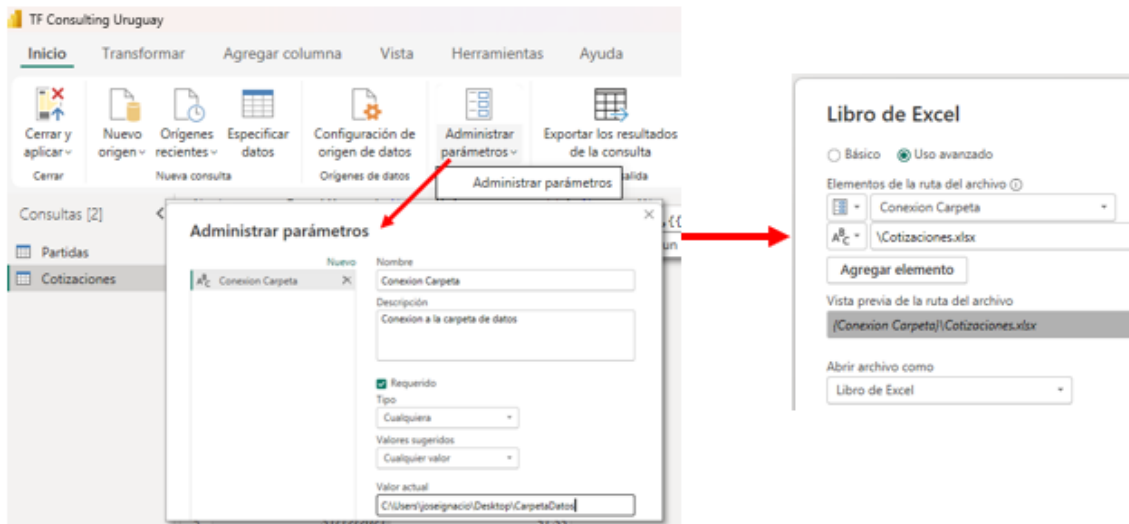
TF Consulting Uruguay

Inicio Transformar Agregar columna Vista Herramientas Ayuda

Cerrar y aplicar
Cerrar

Nuevo origen
Orígenes recientes
Especificar datos
Nueva consulta

Configuración de origen de datos
Orígenes de datos

Administrar parámetros

Exportar los resultados de la consulta
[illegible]alida

Administrar parámetros

Consultas [2]
Partidas
Cotizaciones

Administrar parámetros

Nuevo
Conexion Carpeta

Nombre
Conexion Carpeta
Descripción
Conexion a la carpeta de datos

Requerido
Tipo
Cualquiera
Valores sugeridos
Cualquier valor
Valor actual
C:\Users\joseignacio\Desktop\CarpetaDatos

Libro de Excel

Básico Uso avanzado

Elementos de la ruta del archivo
Conexion Carpeta
\Cotizaciones.xlsx
Agregar elemento
Vista previa de la ruta del archivo
{Conexion Carpeta}\Cotizaciones.xlsx

Abrir archivo como
Libro de Excel